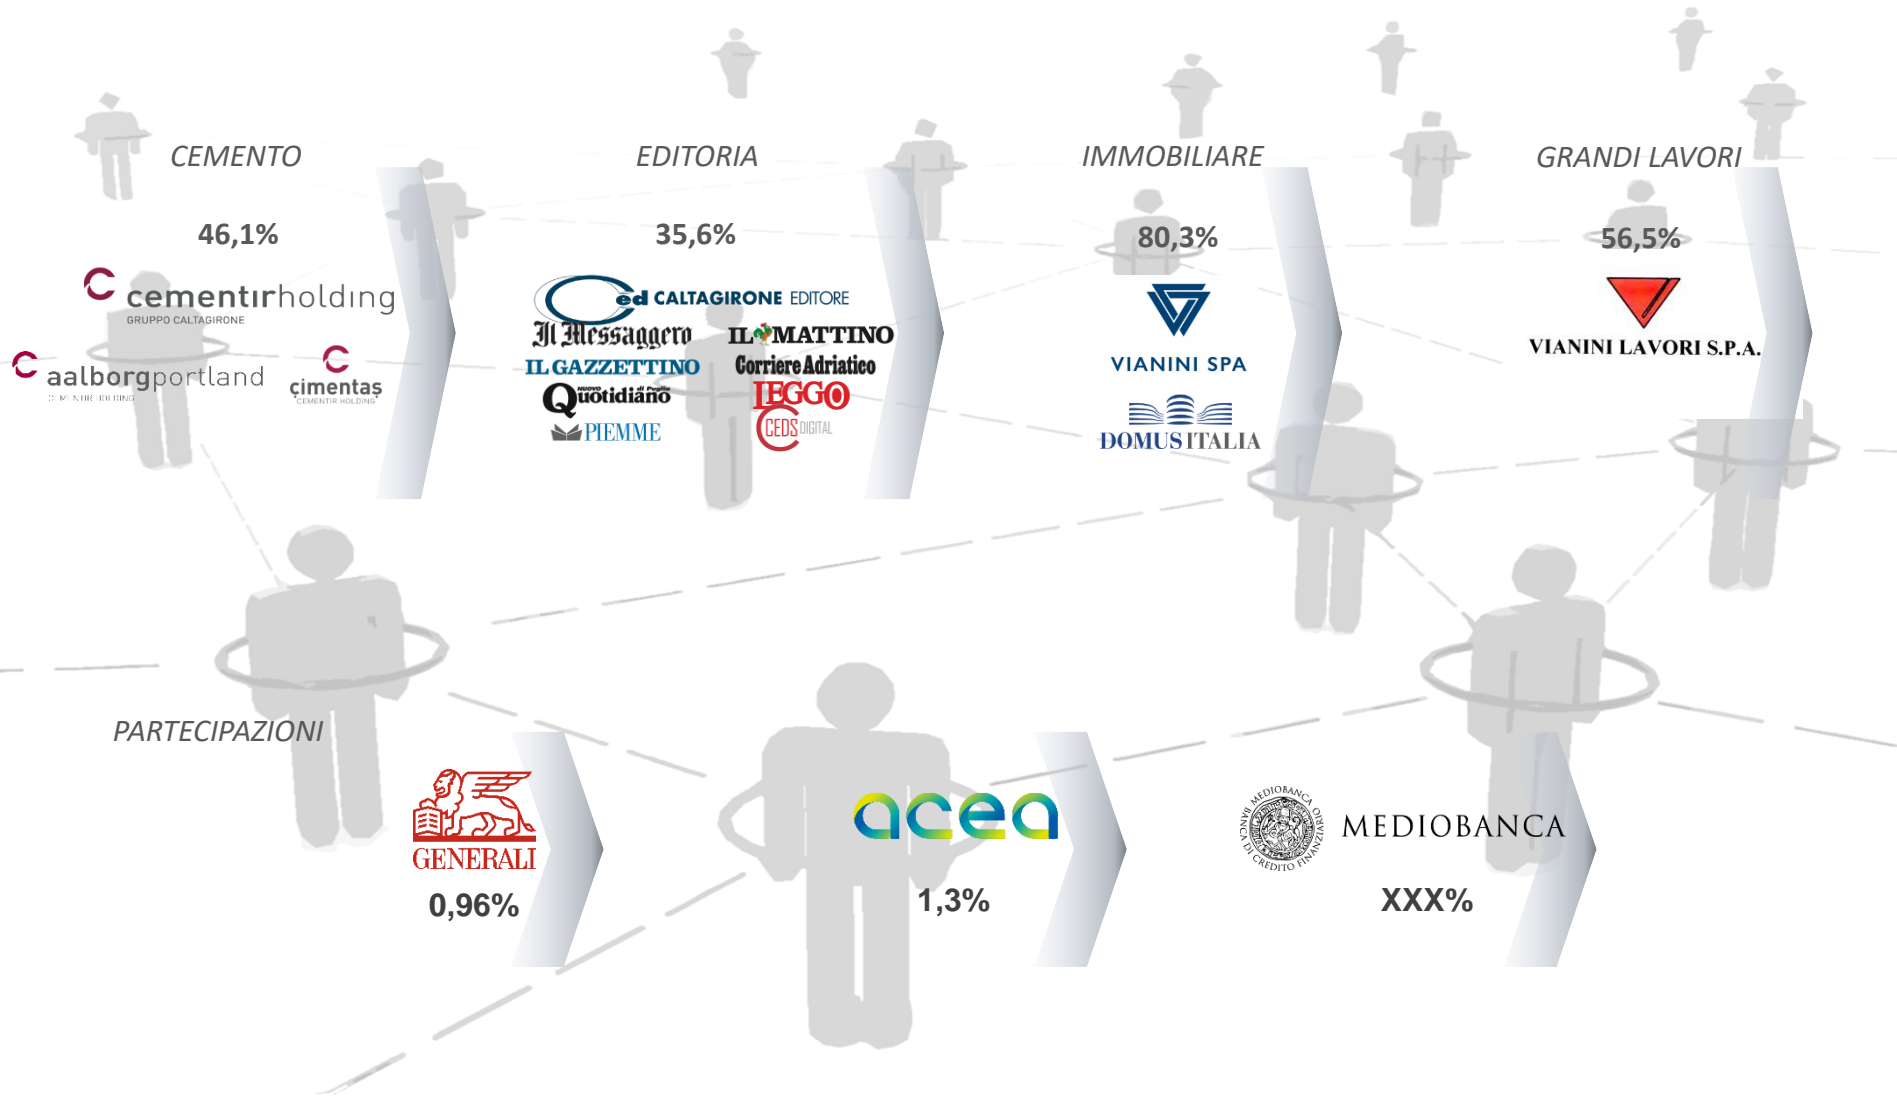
CEMENTO

46,1%

cementirholding
GRUPPO CALTAGIRONE

aalborgportland
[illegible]

çimentas
CEMENTIR HOLDING

EDITORIA

35,6%

ed CALTAGIRONE EDITORE

Il Messaggero

IL MATTINO

IL GAZZETTINO

Corriere Adriatico

Nuovo Quotidiano di Puglia

LEGGO

PIEMME

CEDS DIGITAL

IMMOBILIARE

80,3%

VIANINI SPA

DOMUS ITALIA

GRANDI LAVORI

56,5%

VIANINI LAVORI S.P.A.

PARTECIPAZIONI

GENERALI

0,96%

acea

1,3%

MEDIOBANCA BANCA DI CREDITO FINANZIARIO

MEDIOBANCA

XXX%